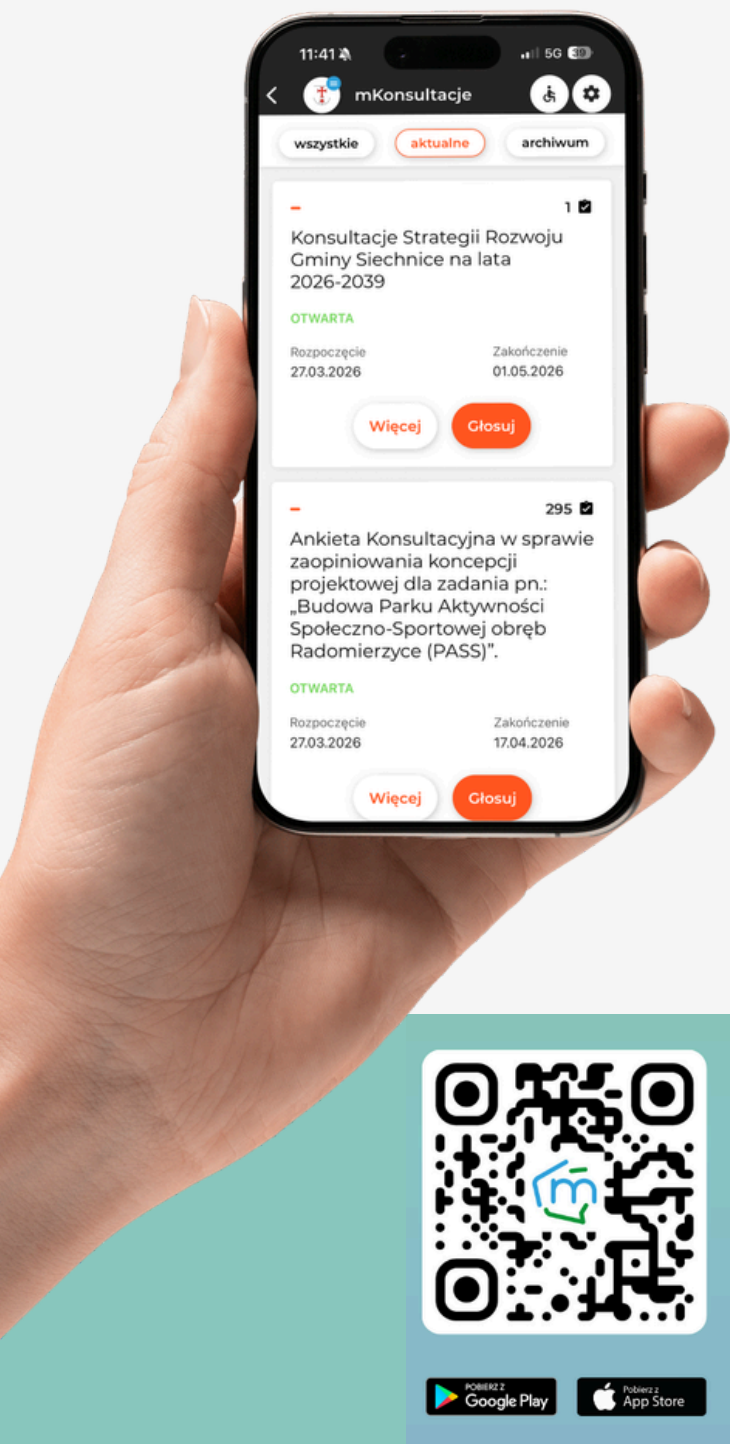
11:41 5G 39

mKonsultacje

wszystkie aktualne archiwum

– 1

Konsultacje Strategii Rozwoju Gminy Siechnice na lata 2026-2039

OTWARTA

Rozpoczęcie
27.03.2026

Zakończenie
01.05.2026

Więcej Głosuj

– 295

Ankieta Konsultacyjna w sprawie zaopiniowania koncepcji projektowej dla zadania pn.: „Budowa Parku Aktywności Społeczno-Sportowej obręb Radomierzyce (PASS)”.

OTWARTA

Rozpoczęcie
27.03.2026

Zakończenie
17.04.2026

Więcej Głosuj

POBIERZ Z Google Play

Pobierz z App Store